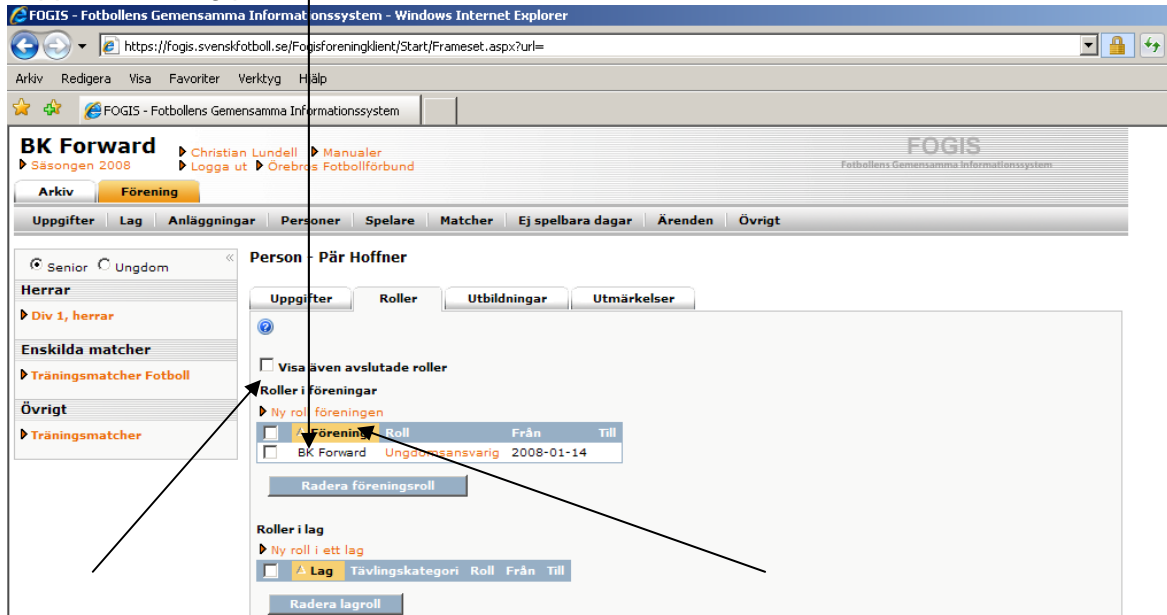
FOGIS - Fotbollens Gemensamma Informationssystem - Windows Internet Explorer

https://fogis.svenskfotboll.se/Fogisforeningklient/Start/Frameset.aspx?url=

Arkiv Redigera Visa Favoriter Verktyg Hjälp

FOGIS - Fotbollens Gemensamma Informationssystem

BK Forward
Säsongen 2008
Christian Lundell Manualer
Logga ut Örebros Fotbollförbund

FOGIS
Fotbollens Gemensamma Informationssystem

Arkiv Förening

Uppgifter Lag Anläggningar Personer Spelare Matcher Ej spelbara dagar Ärenden Övrigt

Senior Ungdom

Herrar
Div 1, herrar

Enskilda matcher
Träningsmatcher Fotboll

Övrigt
Träningsmatcher

Person - Pär Hoffner

Uppgifter Roller Utbildningar Utmärkelser

Visa även avslutade roller

Roller i föreningar
Ny roll i föreningen

| | Förening | Roll | Från | Till |
|---|---|---|---|---|
| | BK Forward | Ungdomsansvarig | 2008-01-14 | |

Radera föreningsroll

Roller i lag
Ny roll i ett lag

| | Lag | Tävlingskategori | Roll | Från | Till |
|---|---|---|---|---|---|

Radera lagroll